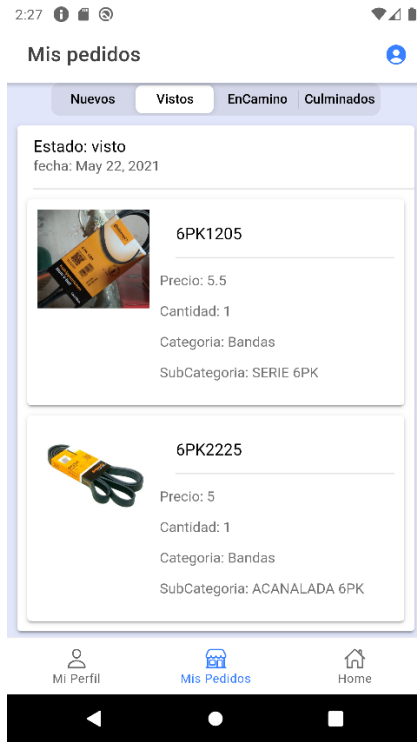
2:27

Mis pedidos

Nuevos | Vistos | EnCamino | Culminados

Estado: visto
fecha: May 22, 2021

6PK1205

Precio: 5.5

Cantidad: 1

Categoria: Bandas

SubCategoria: SERIE 6PK

6PK2225

Precio: 5

Cantidad: 1

Categoria: Bandas

SubCategoria: ACANALADA 6PK

Mi Perfil | Mis Pedidos | Home